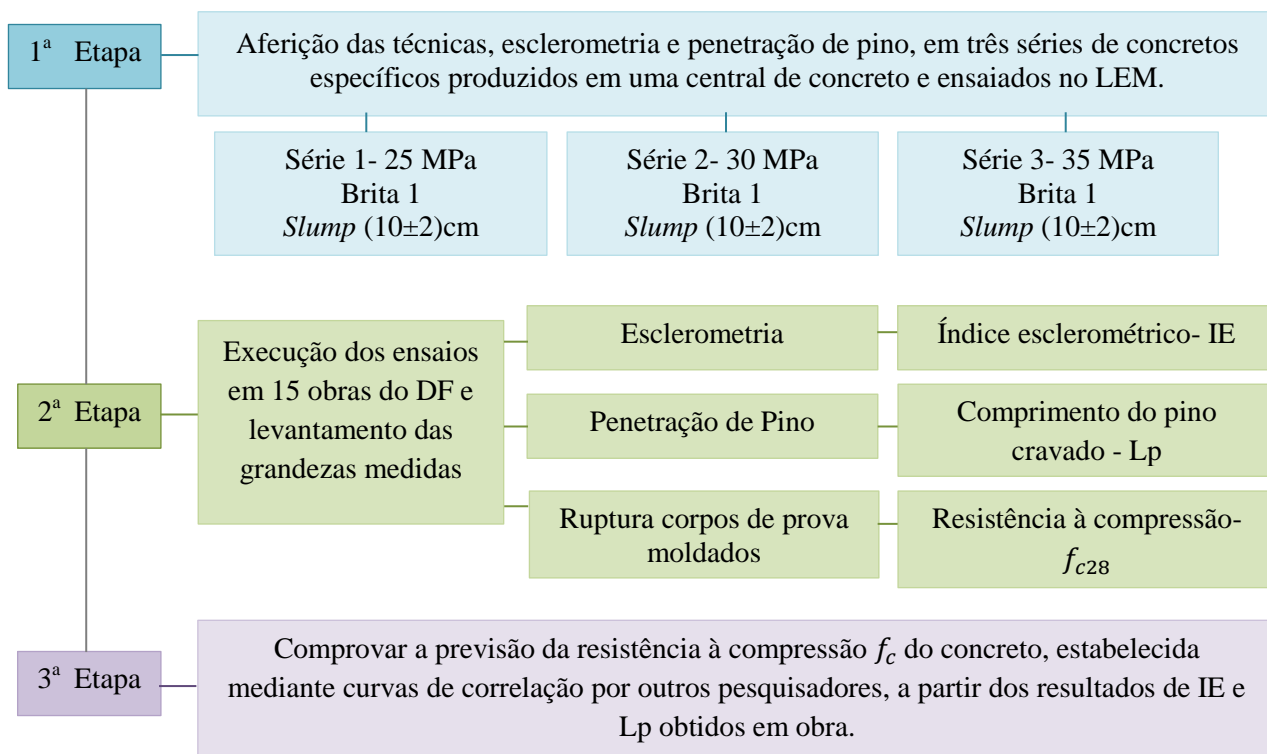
1ª Etapa

Aferição das técnicas, esclerometria e penetração de pino, em três séries de concretos específicos produzidos em uma central de concreto e ensaiados no LEM.

Série 1- 25 MPa
Brita 1
*Slump* (10±2)cm

Série 2- 30 MPa
Brita 1
*Slump* (10±2)cm

Série 3- 35 MPa
Brita 1
*Slump* (10±2)cm

2ª Etapa

Execução dos ensaios em 15 obras do DF e levantamento das grandezas medidas

Esclerometria

Índice esclerométrico- IE

Penetração de Pino

Comprimento do pino cravado - Lp

Ruptura corpos de prova moldados

Resistência à compressão- $f_{c28}$

3ª Etapa

Comprovar a previsão da resistência à compressão $f_c$ do concreto, estabelecida mediante curvas de correlação por outros pesquisadores, a partir dos resultados de IE e Lp obtidos em obra.